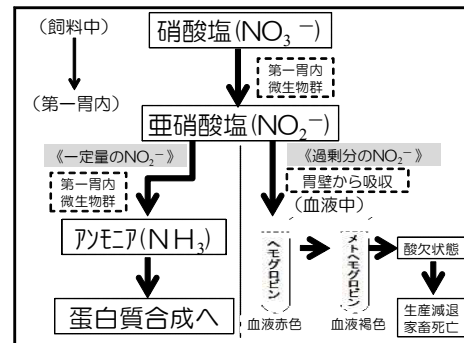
（飼料中）

硝酸塩($NO_3^-$)

第一胃内微生物群

（第一胃内）

亜硝酸塩($NO_2^-$)

《一定量の$NO_2^-$》

《過剰分の$NO_2^-$》

第一胃内微生物群

胃壁から吸収

（血液中）

アンモニア($NH_3$)

ヘモグロビン

メトヘモグロビン

酸欠状態

生産減退
家畜死亡

蛋白質合成へ

血液赤色

血液褐色